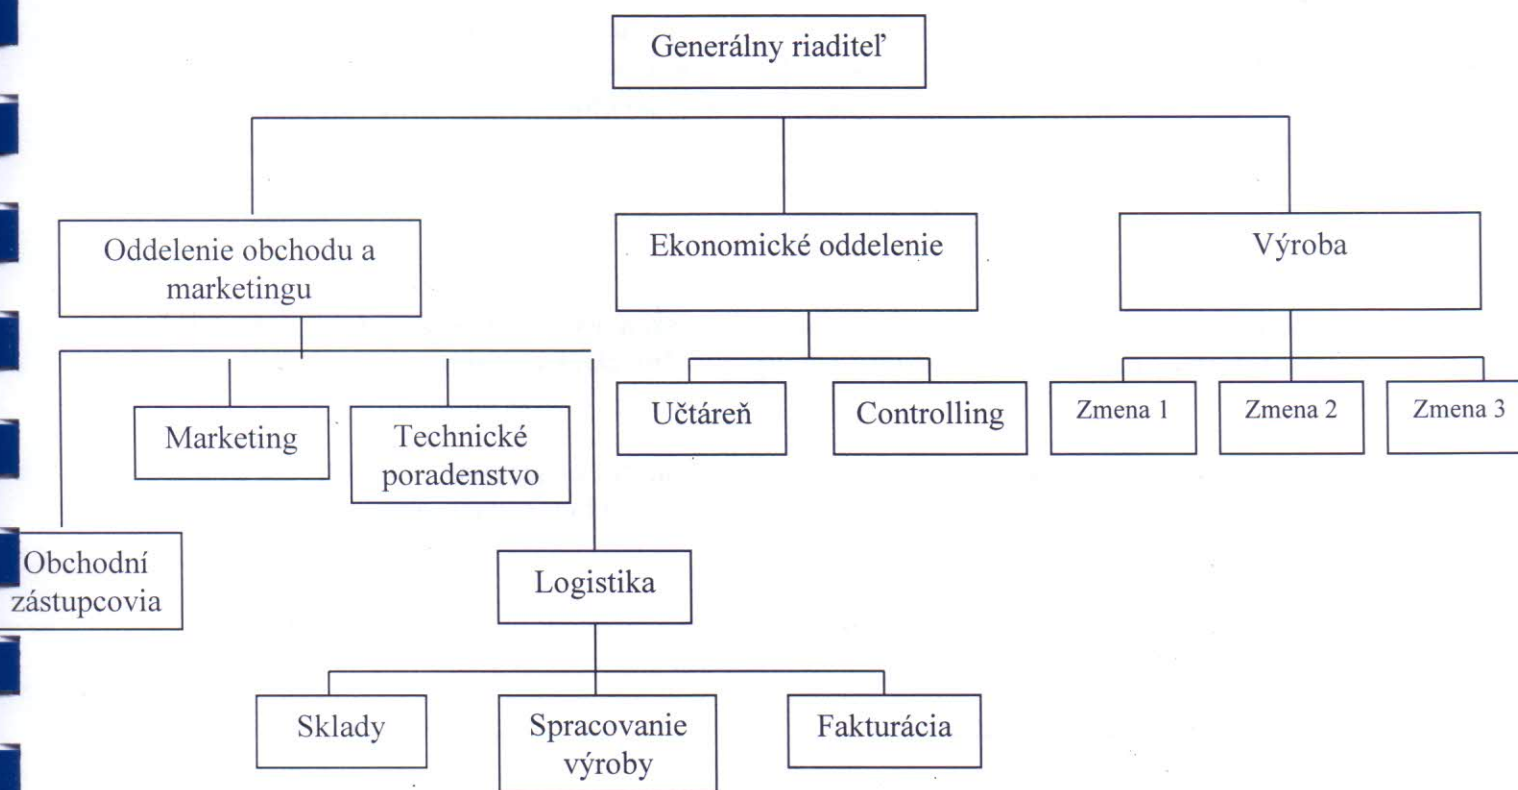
Generálny riaditeľ

Oddelenie obchodu a marketingu

Ekonomické oddelenie

Výroba

Marketing

Technické poradenstvo

Účtáreň

Controlling

Zmena 1

Zmena 2

Zmena 3

Obchodní zástupcovia

Logistika

Sklady

Spracovanie výroby

Fakturácia